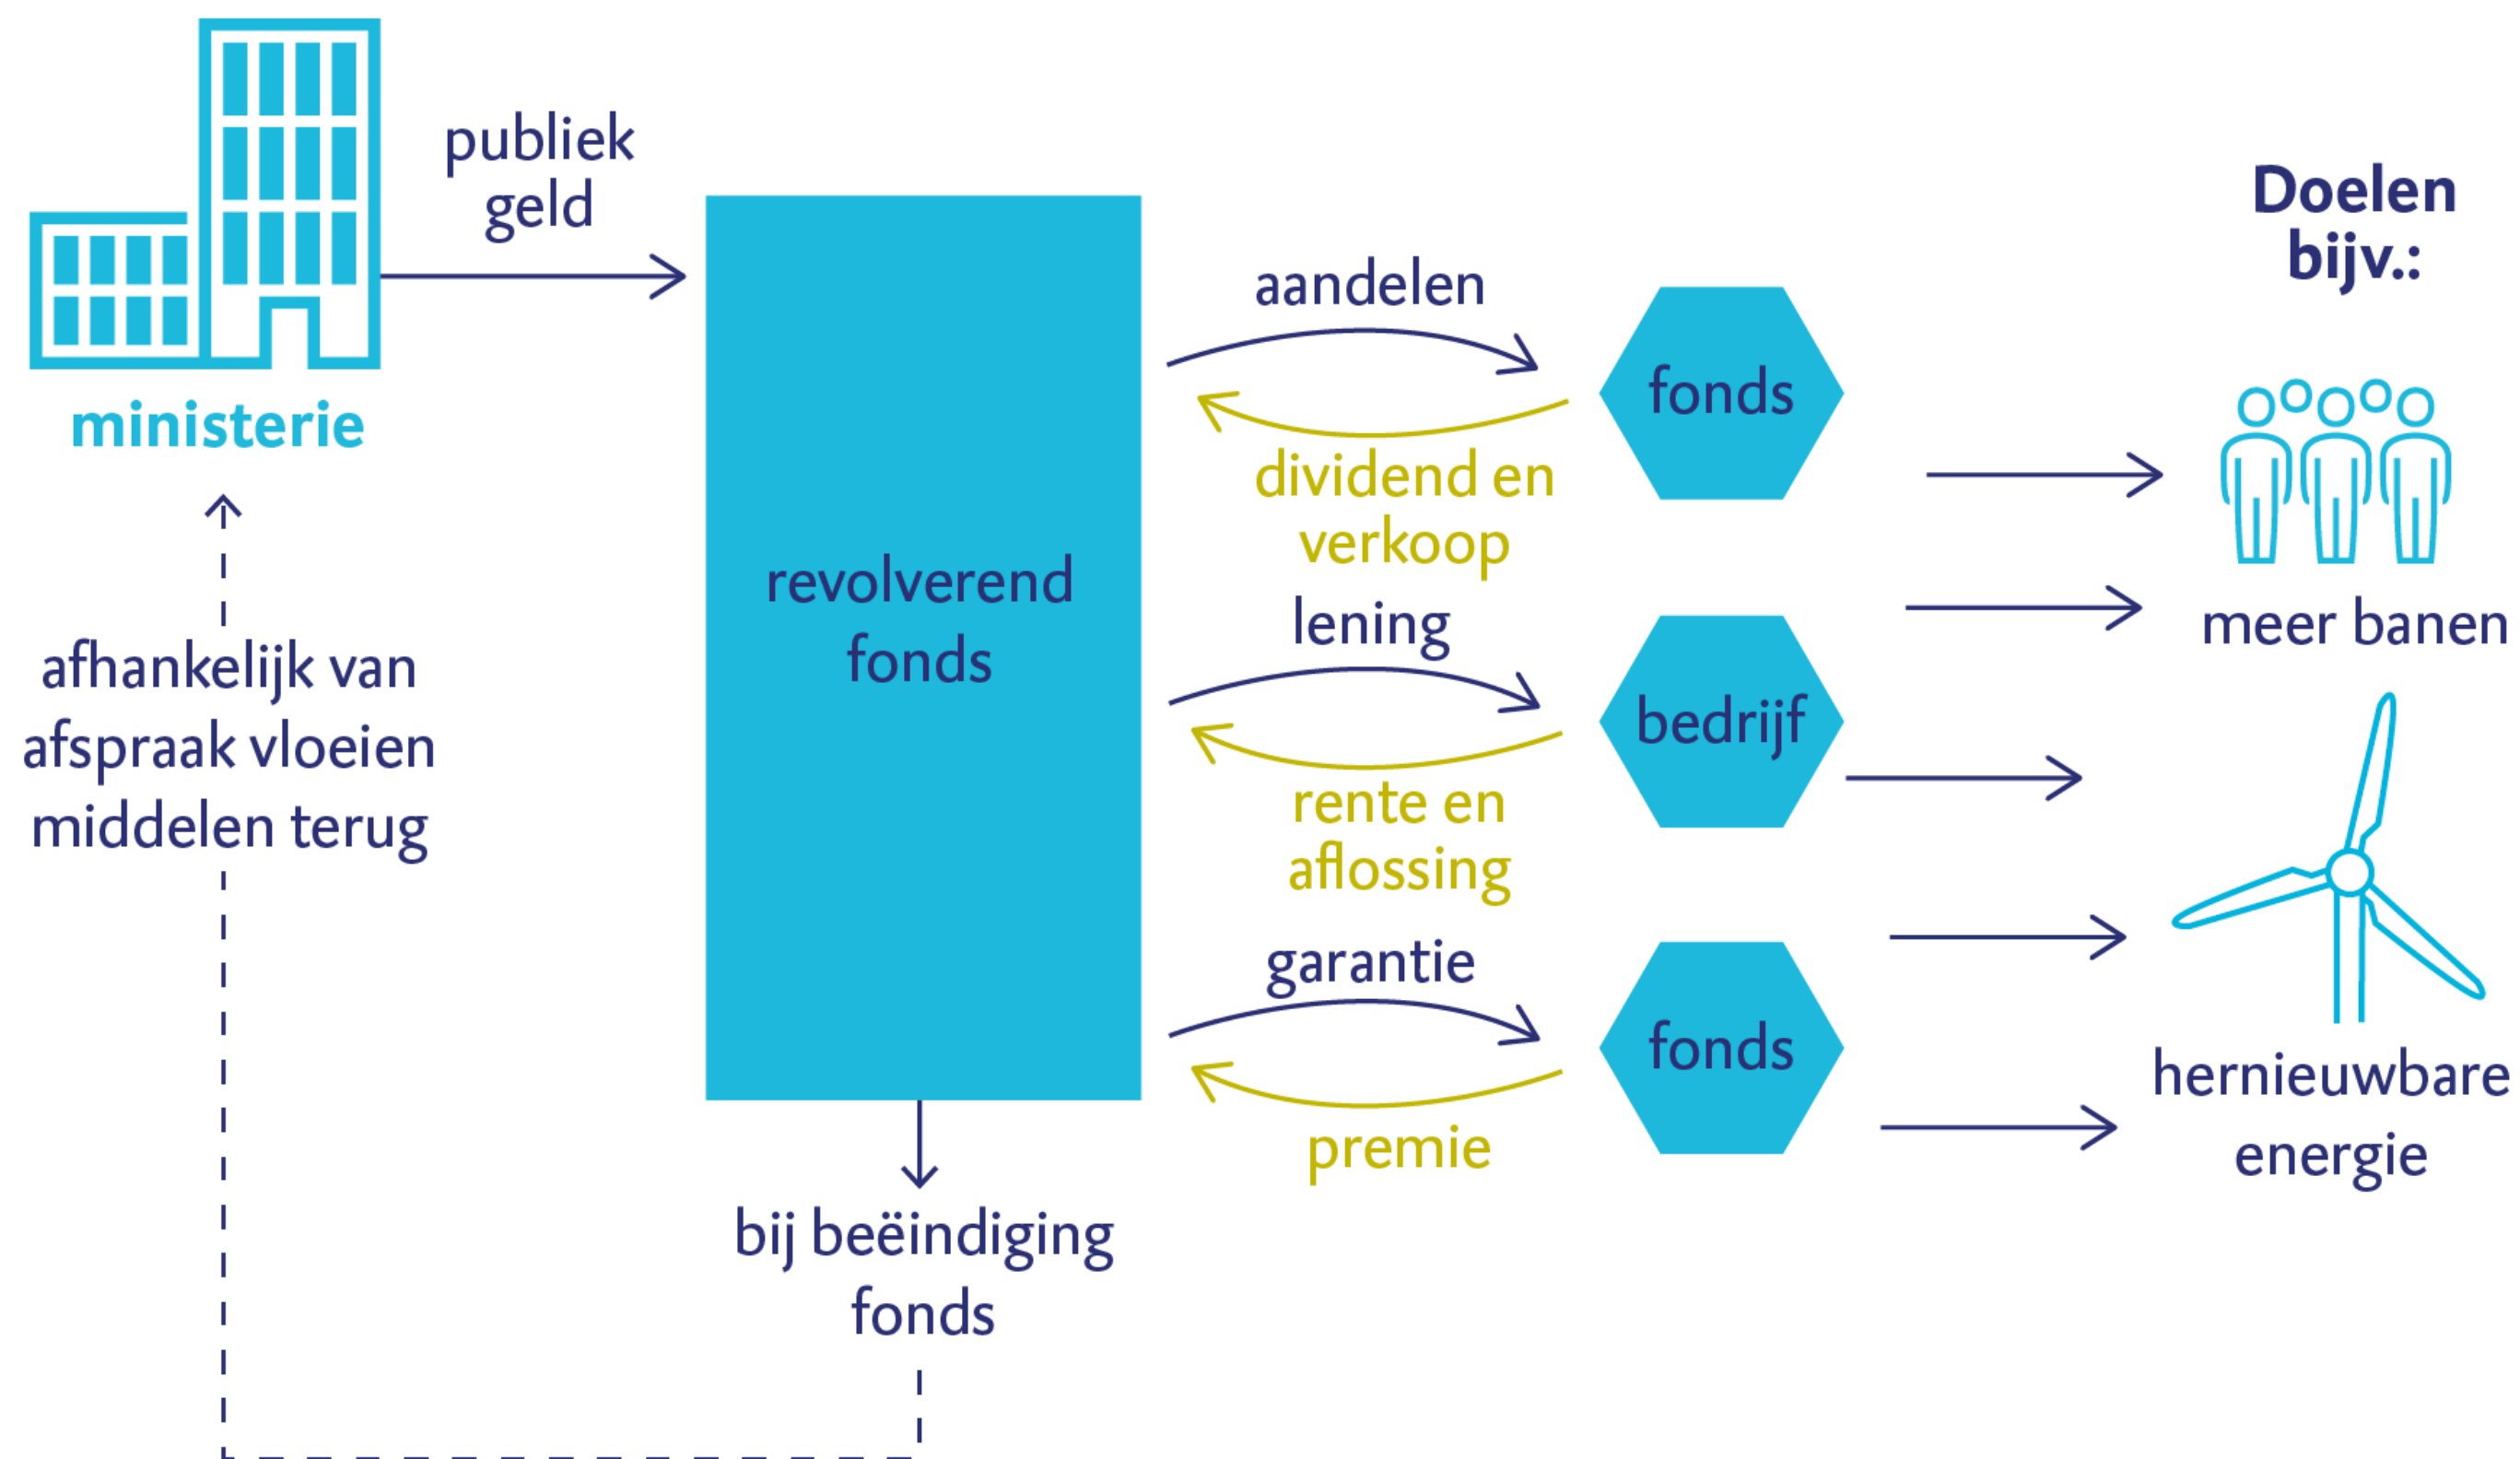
ministerie

publiek geld

revolverend fonds

aandelen

dividend en verkoop

fonds

lening

rente en aflossing

bedrijf

garantie

premie

fonds

Doelen bijv.:

meer banen

hernieuwbare energie

afhankelijk van afspraak vloeien middelen terug

bij beëindiging fonds